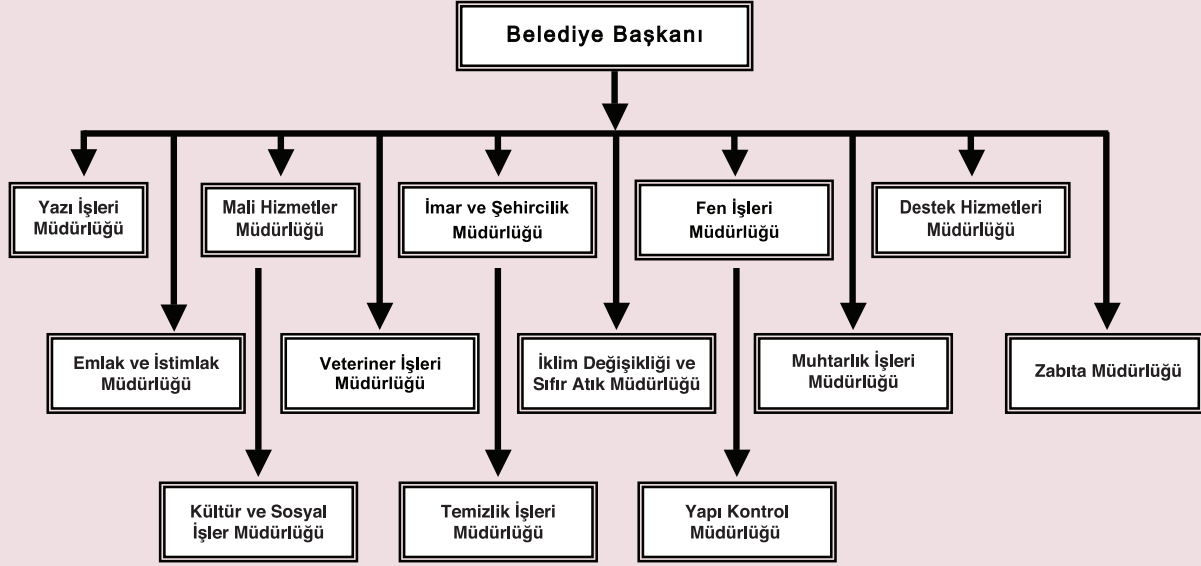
Belediye Başkanı

Yazı İşleri Müdürlüğü

Mali Hizmetler Müdürlüğü

İmar ve Şehircilik Müdürlüğü

Fen İşleri Müdürlüğü

Destek Hizmetleri Müdürlüğü

Emlak ve İstimlak Müdürlüğü

Veteriner İşleri Müdürlüğü

İklim Değişikliği ve Sıfır Atık Müdürlüğü

Muhtarlık İşleri Müdürlüğü

Zabıta Müdürlüğü

Kültür ve Sosyal İşler Müdürlüğü

Temizlik İşleri Müdürlüğü

Yapı Kontrol Müdürlüğü